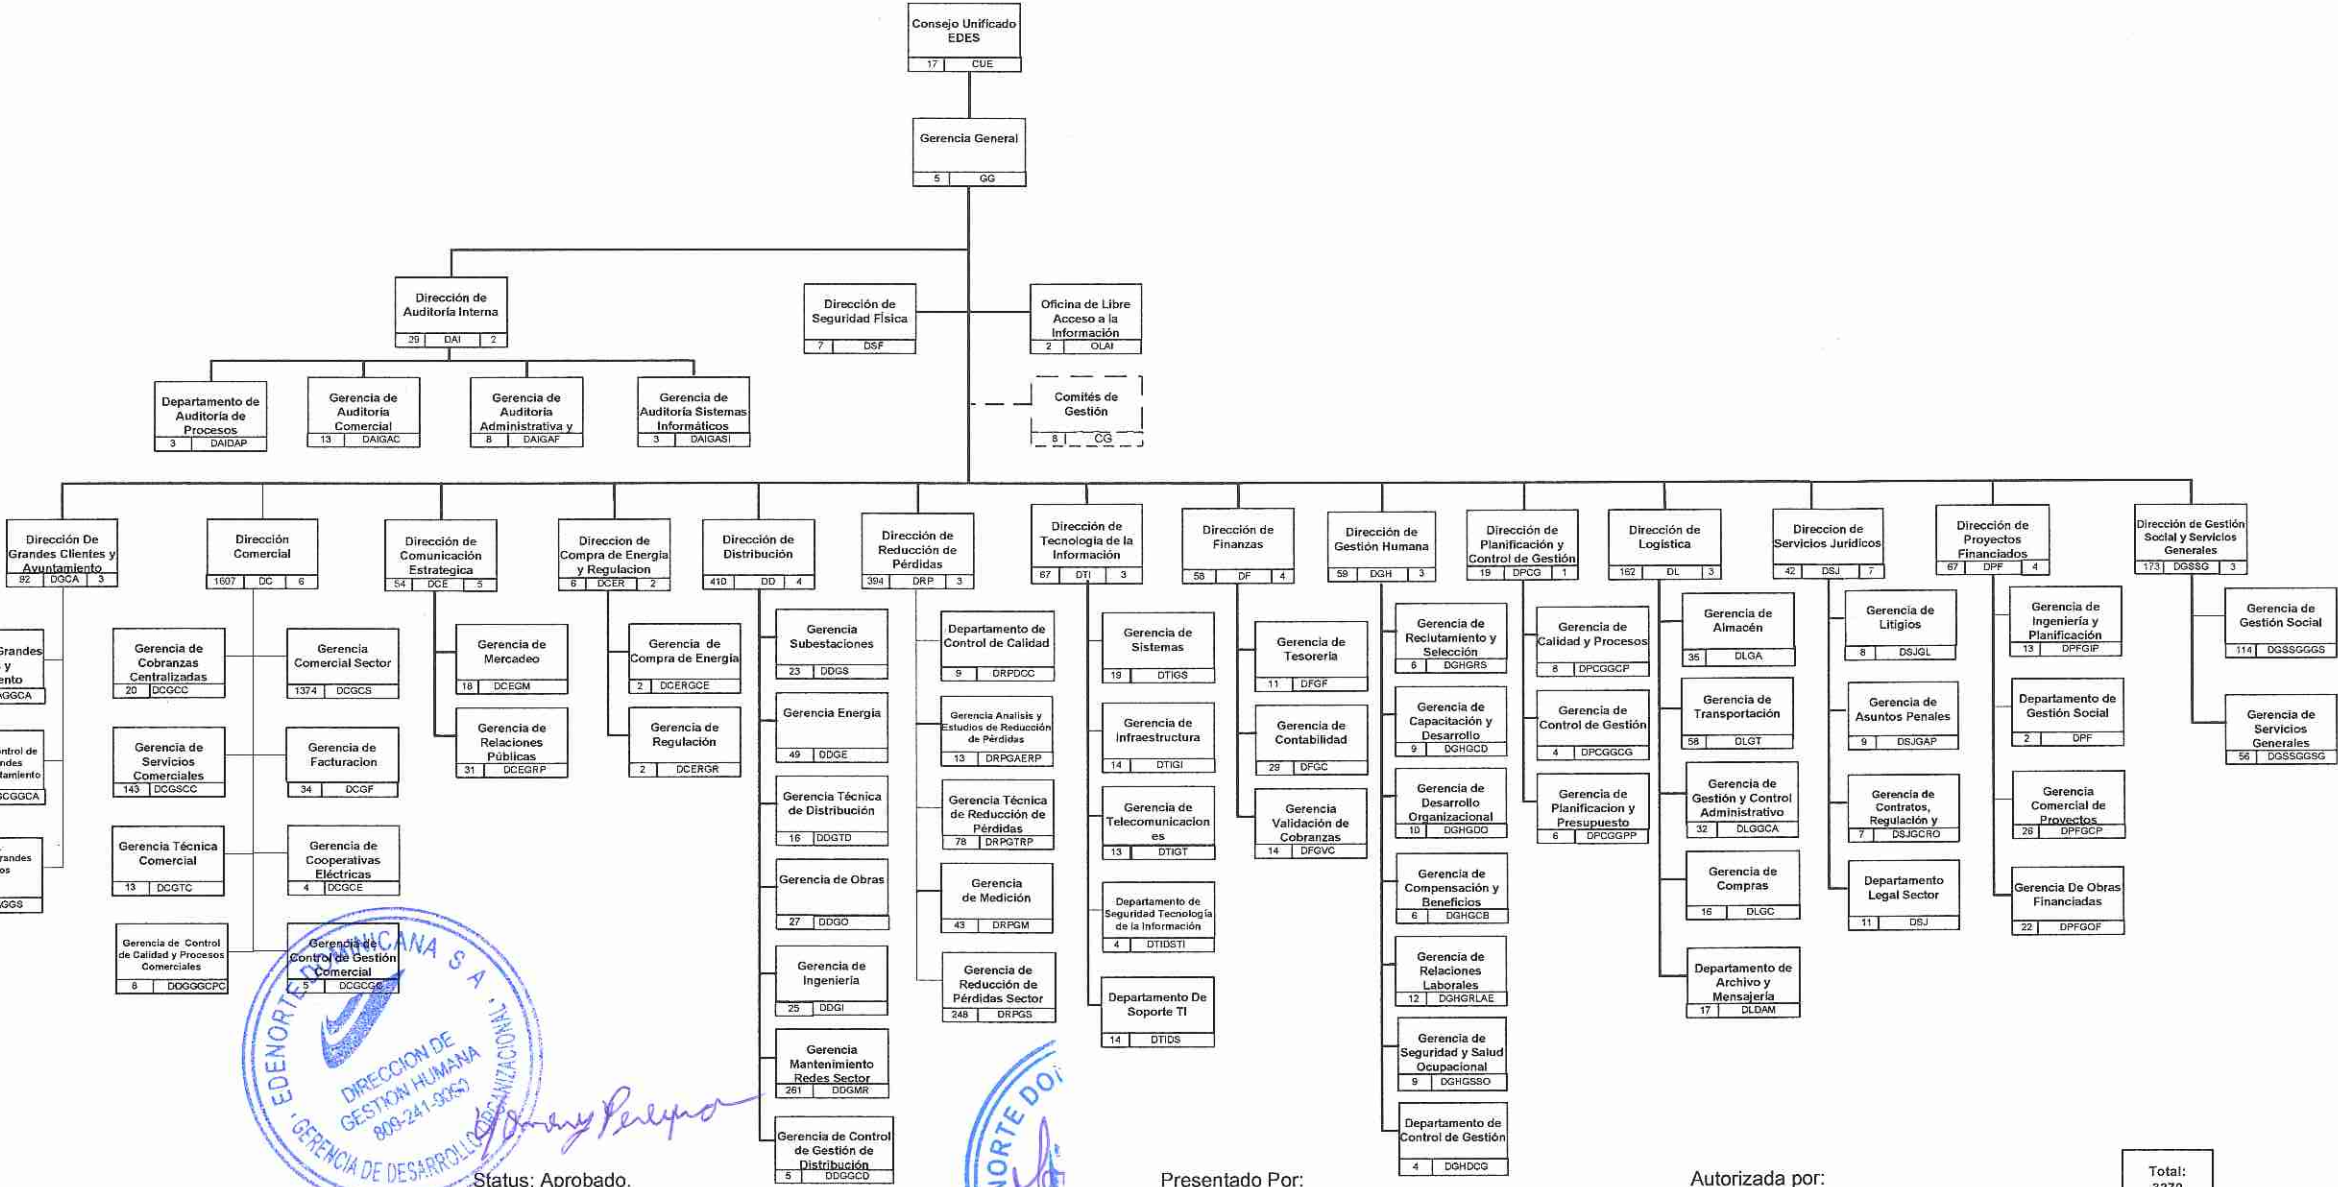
Consejo Unificado EDES
17 CUE

Gerencia General
5 GG

Dirección de Auditoría Interna
29 DAI 2

Dirección de Seguridad Física
7 DSF

Oficina de Libre Acceso a la Información
2 OLAI

Comités de Gestión
8 CG

Departamento de Auditoría de Procesos
3 DAIDAP

Gerencia de Auditoría Comercial
13 DAIGAC

Gerencia de Auditoría Administrativa y
8 DAIGAF

Gerencia de Auditoría Sistemas Informáticos
3 DAIGASI

Dirección De Grandes Clientes y Ayuntamiento
92 DGCA 3

Grandes y ento
GGCA

ntrol de ndes tamiento
CGGCA

randes os
GGS

Dirección Comercial
1607 DC 6

Gerencia de Cobranzas Centralizadas
20 DCGCC

Gerencia Comercial Sector
1374 DCGCS

Gerencia de Servicios Comerciales
143 DCGSCC

Gerencia de Facturacion
34 DCGF

Gerencia Técnica Comercial
13 DCGTC

Gerencia de Cooperativas Eléctricas
4 DCGCE

Gerencia de Control de Calidad y Procesos Comerciales
8 DDGGCPC

Gerencia de Control de Gestión Comercial
5 DCGCGC

Dirección de Comunicación Estrategica
54 DCE 5

Gerencia de Mercadeo
18 DCEGM

Gerencia de Relaciones Públicas
31 DCEGRP

Direccion de Compra de Energia y Regulacion
6 DCER 2

Gerencia de Compra de Energia
2 DCERGCE

Gerencia de Regulación
2 DCERGR

Dirección de Distribución
410 DD 4

Gerencia Subestaciones
23 DDGS

Gerencia Energia
49 DDGE

Gerencia Técnica de Distribución
16 DDGTD

Gerencia de Obras
27 DDGO

Gerencia de Ingeniería
25 DDGI

Gerencia Mantenimiento Redes Sector
261 DDGMR

Gerencia de Control de Gestión de Distribución
5 DDGGCD

Dirección de Reducción de Pérdidas
394 DRP 3

Departamento de Control de Calidad
9 DRPDCC

Gerencia Analisis y Estudios de Reducción de Pérdidas
13 DRPGAERP

Gerencia Técnica de Reducción de Pérdidas
78 DRPGTRP

Gerencia de Medición
43 DRPGM

Gerencia de Reducción de Pérdidas Sector
248 DRPGS

Dirección de Tecnologia de la Información
67 DTI 3

Gerencia de Sistemas
19 DTIGS

Gerencia de Infraestructura
14 DTIGI

Gerencia de Telecomunicaciones
13 DTIGT

Departamento de Seguridad Tecnología de la Información
4 DTIDSTI

Departamento De Soporte TI
14 DTIDS

Dirección de Finanzas
58 DF 4

Gerencia de Tesorería
11 DFGF

Gerencia de Contabilidad
29 DFGC

Gerencia Validación de Cobranzas
14 DFGVC

Dirección de Gestión Humana
59 DGH 3

Gerencia de Reclutamiento y Selección
6 DGHGRS

Gerencia de Capacitación y Desarrollo
9 DGHGCD

Gerencia de Desarrollo Organizacional
10 DGHGOO

Gerencia de Compensación y Beneficios
6 DGHGCB

Gerencia de Relaciones Laborales
12 DGHGRLAE

Gerencia de Seguridad y Salud Ocupacional
9 DGHGSSO

Departamento de Control de Gestión
4 DGHDCG

Dirección de Planificación y Control de Gestión
19 DPCG 1

Gerencia de Calidad y Procesos
8 DPCGGCP

Gerencia de Control de Gestión
4 DPCGGCG

Gerencia de Planificacion y Presupuesto
6 DPCGGPP

Dirección de Logística
162 DL 3

Gerencia de Almacén
35 DLGA

Gerencia de Transportación
58 DLGT

Gerencia de Gestión y Control Administrativo
32 DLGGCA

Gerencia de Compras
16 DLGC

Departamento de Archivo y Mensajería
17 DLDAM

Direccion de Servicios Jurídicos
42 DSJ 7

Gerencia de Litigios
8 DSJGL

Gerencia de Asuntos Penales
9 DSJGAP

Gerencia de Contratos, Regulación y
7 DSJGCRO

Departamento Legal Sector
11 DSJ

Dirección de Proyectos Financiados
67 DPF 4

Gerencia de Ingeniería y Planificación
13 DPFGIP

Departamento de Gestión Social
2 DPF

Gerencia Comercial de Proyectos
26 DPFGCP

Gerencia De Obras Financiadas
22 DPFGOF

Dirección de Gestión Social y Servicios Generales
173 DGSSG 3

Gerencia de Gestión Social
114 DGSSGGGS

Gerencia de Servicios Generales
56 DGSSGGSG

EDENORTE DOMINICANA S.A. DIRECCION DE GESTION HUMANA 809-241-9060 GERENCIA DE DESARROLLO ORGANIZACIONAL

NORTE DO

Status: Aprobado.

Presentado Por:

Autorizada por:

Total:
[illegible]